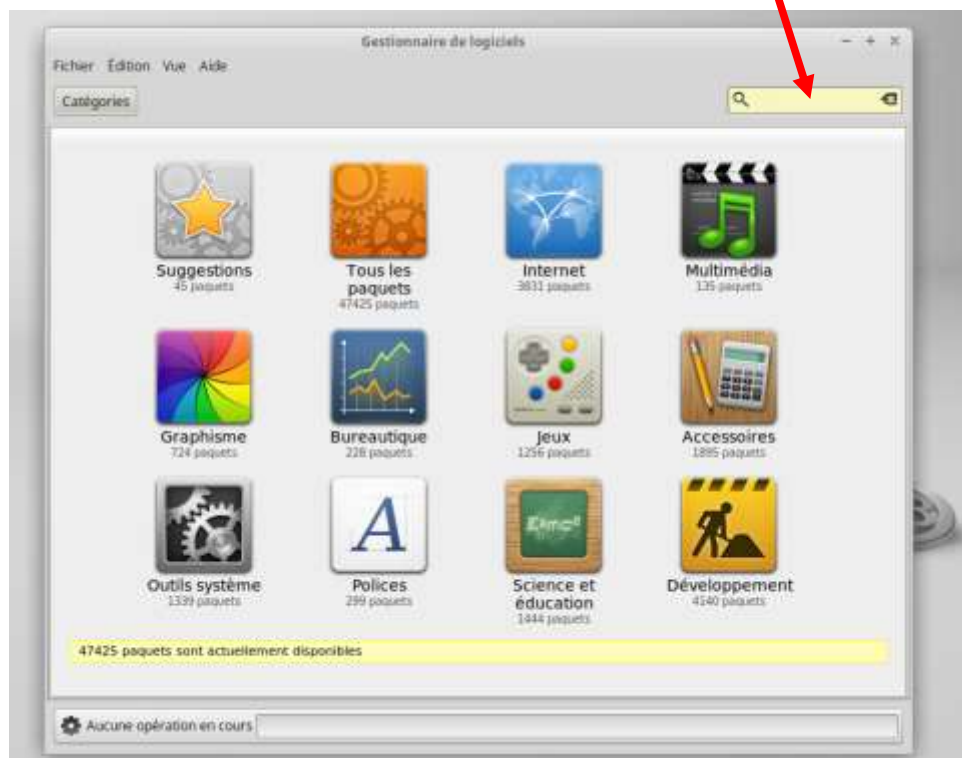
Gestionnaire de logiciels

Fichier Édition Vue Aide

Catégories

Suggestions
45 paquets

Tous les paquets
47425 paquets

Internet
3831 paquets

Multimédia
135 paquets

Graphisme
724 paquets

Bureautique
228 paquets

Jeux
1256 paquets

Accessoires
1895 paquets

Outils système
1339 paquets

A

Polices
299 paquets

$E=mc^2$

Science et éducation
1444 paquets

Développement
4140 paquets

47425 paquets sont actuellement disponibles

Aucune opération en cours